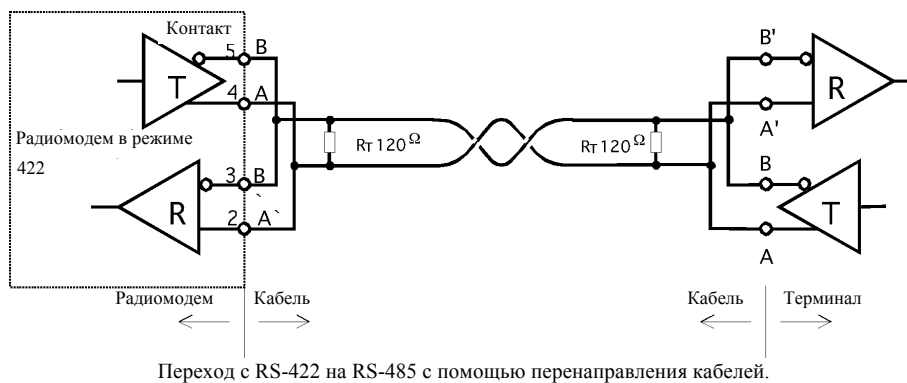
Контакт

5 B

T

4 A

Радиомодем в режиме 422

3 B

R

2 A`

Rт 120 Ω

Rт 120 Ω

B'

R

A'

B

T

A

Радиомодем | Кабель

Кабель | Терминал

Переход с RS-422 на RS-485 с помощью перенаправления кабелей.